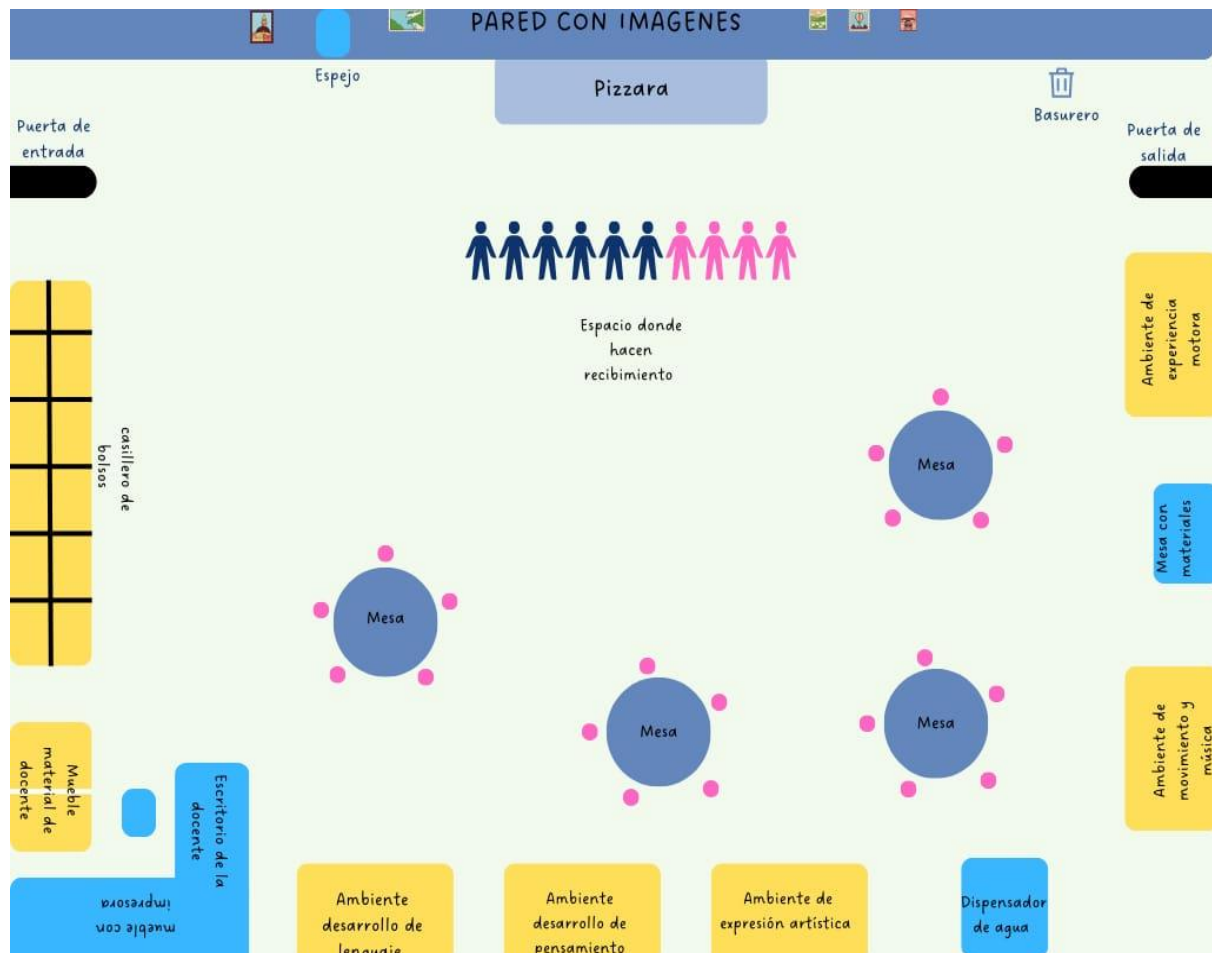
PARED CON IMAGENES

Espejo

Pizzara

Basurero

Puerta de entrada

Puerta de salida

Espacio donde hacen recibimiento

Ambiente de experiencia motora

casillero de bolsos

Mesa

Mesa con materiales

Mesa

Mesa

Mesa

Ambiente de movimiento y música

Mueble material de docente

Escritorio de la docente

mueble con impresora

Ambiente desarrollo de lenguaje

Ambiente desarrollo de pensamiento

Ambiente de expresión artística

Dispensador de agua